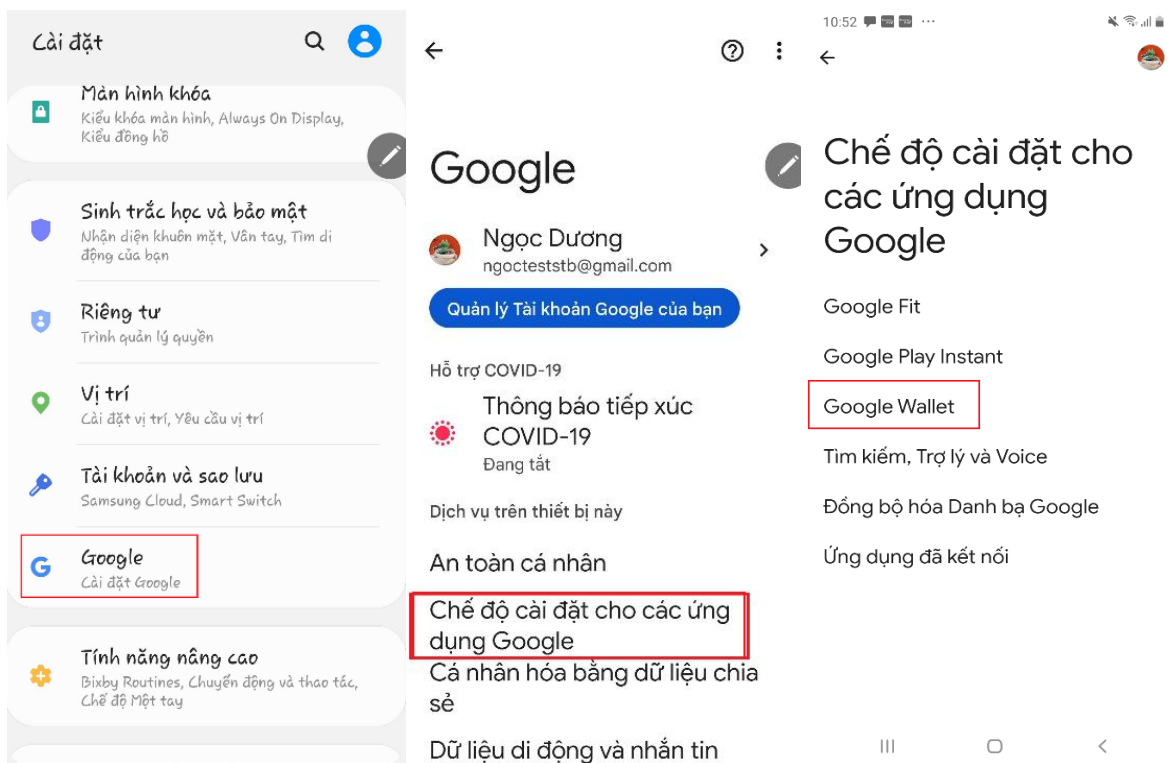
Cài đặt

Màn hình khóa
Kiểu khóa màn hình, Always On Display, Kiểu đồng hồ

Sinh trắc học và bảo mật
Nhận diện khuôn mặt, Vân tay, Tìm di động của bạn

Riêng tư
Trình quản lý quyền

Vị trí
Cài đặt vị trí, Yêu cầu vị trí

Tài khoản và sao lưu
Samsung Cloud, Smart Switch

Google
Cài đặt Google

Tính năng nâng cao
Bixby Routines, Chuyển động và thao tác, Chế độ Một tay

Google

Ngọc Dương
ngoctestst b@gmail.com

Quản lý Tài khoản Google của bạn

Hỗ trợ COVID-19

Thông báo tiếp xúc COVID-19
Đang tắt

Dịch vụ trên thiết bị này

An toàn cá nhân

Chế độ cài đặt cho các ứng dụng Google

Cá nhân hóa bằng dữ liệu chia sẻ

Dữ liệu di động và nhắn tin

10:52

Chế độ cài đặt cho các ứng dụng Google

Google Fit

Google Play Instant

Google Wallet

Tìm kiếm, Trợ lý và Voice

Đồng bộ hóa Danh bạ Google

Ứng dụng đã kết nối